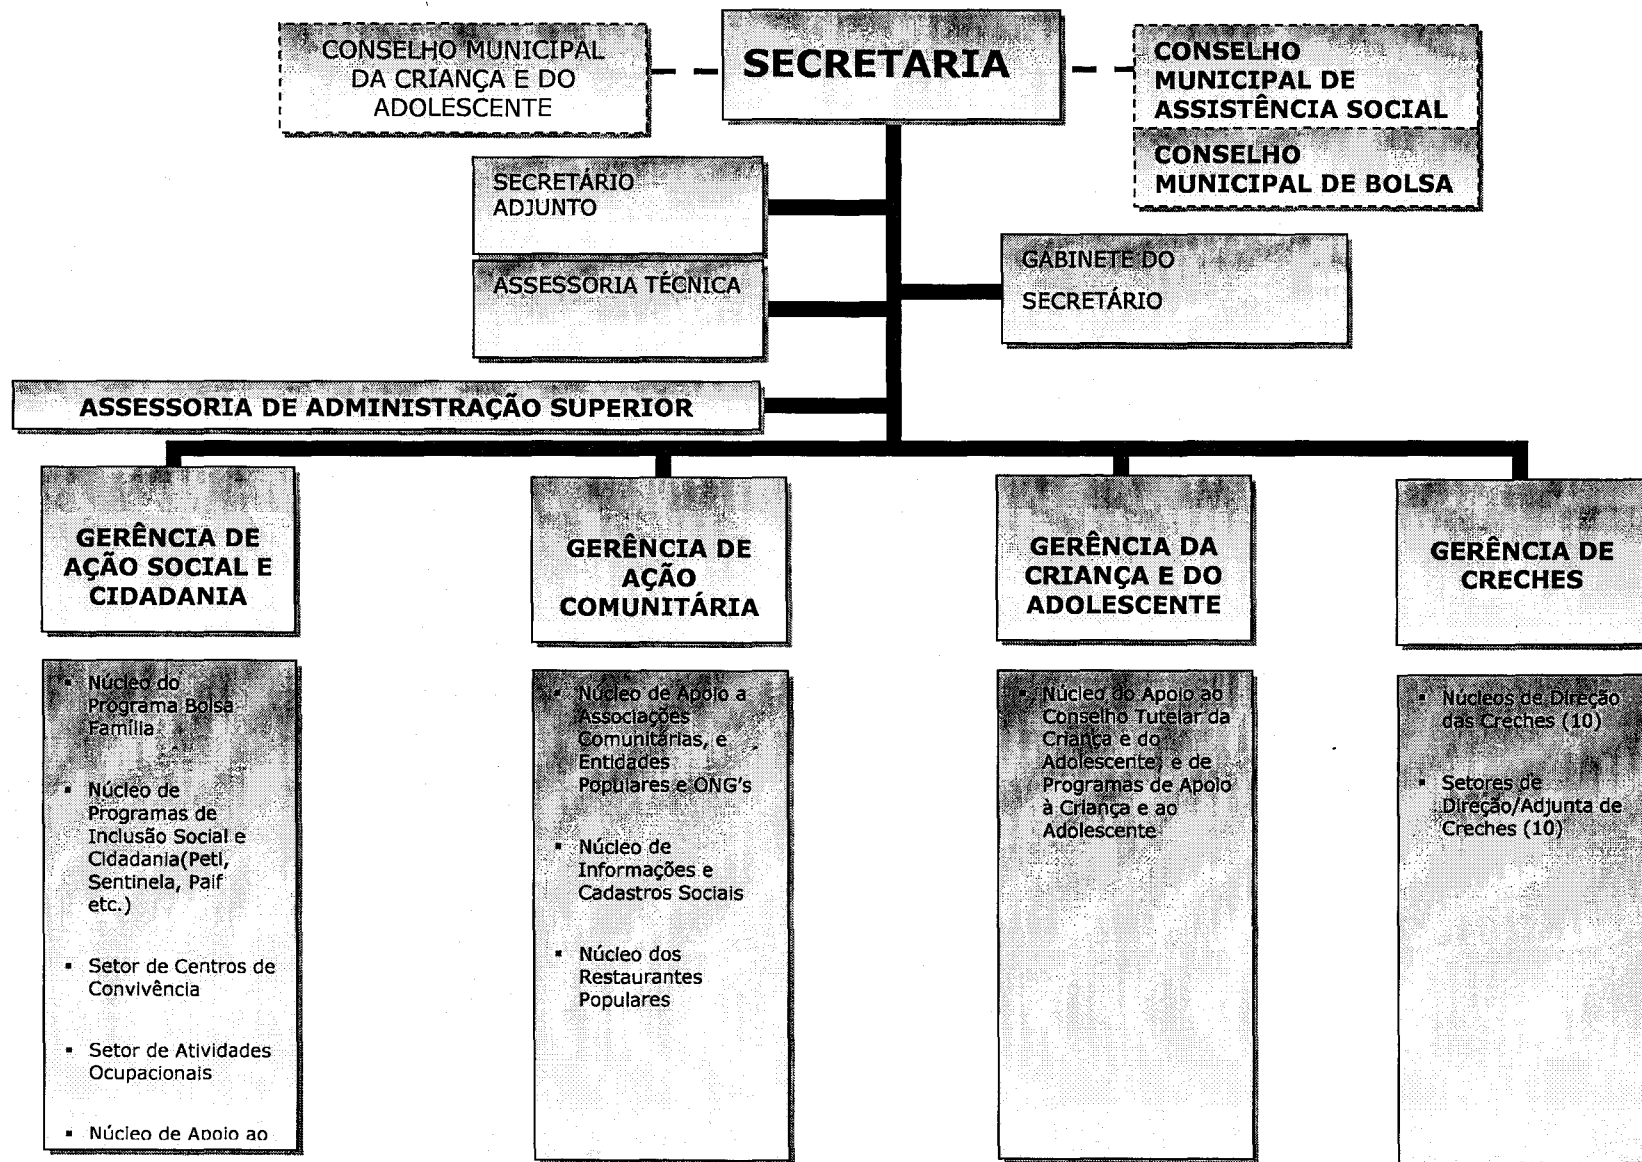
CONSELHO MUNICIPAL DA CRIANÇA E DO ADOLESCENTE

SECRETARIA

CONSELHO MUNICIPAL DE ASSISTÊNCIA SOCIAL

CONSELHO MUNICIPAL DE BOLSA

SECRETÁRIO ADJUNTO

ASSESSORIA TÉCNICA

GABINETE DO SECRETÁRIO

ASSESSORIA DE ADMINISTRAÇÃO SUPERIOR

GERÊNCIA DE AÇÃO SOCIAL E CIDADANIA

- Núcleo do Programa Bolsa Família
- Núcleo de Programas de Inclusão Social e Cidadania(Peti, Sentinela, Paif etc.)
- Setor de Centros de Convivência
- Setor de Atividades Ocupacionais
- Núcleo de Apoio ao

GERÊNCIA DE AÇÃO COMUNITÁRIA

- Núcleo de Apoio a Associações Comunitárias, e Entidades Populares e ONG's
- Núcleo de Informações e Cadastros Sociais
- Núcleo dos Restaurantes Populares

GERÊNCIA DA CRIANÇA E DO ADOLESCENTE

- Núcleo do Apoio ao Conselho Tutelar da Criança e do Adolescente) e de Programas de Apoio à Criança e ao Adolescente

GERÊNCIA DE CRECHES

- Núcleos de Direção das Creches (10)
- Setores de Direção/Adjunta de Creches (10)